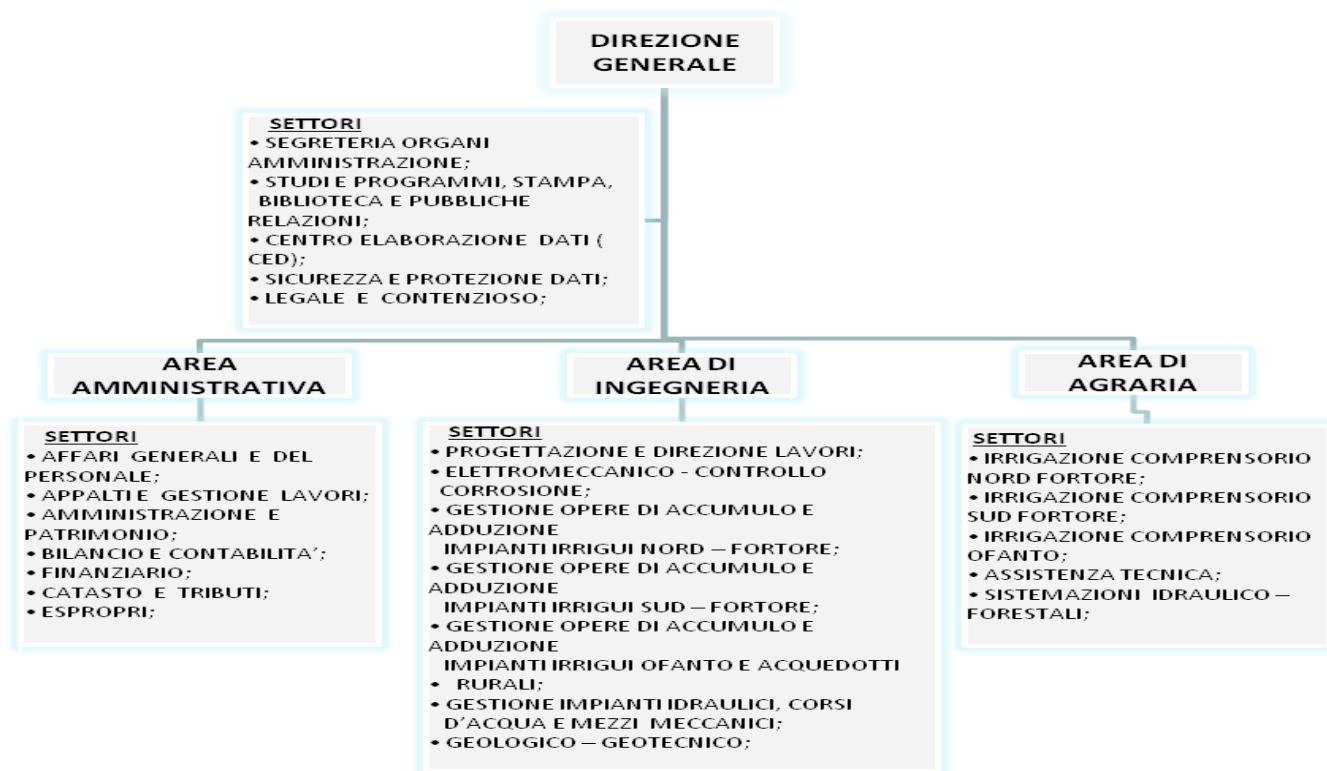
DIREZIONE GENERALE

SETTORI
• SEGRETERIA ORGANI AMMINISTRAZIONE;
• STUDI E PROGRAMMI, STAMPA, BIBLIOTECA E PUBBLICHE RELAZIONI;
• CENTRO ELABORAZIONE DATI ( CED);
• SICUREZZA E PROTEZIONE DATI;
• LEGALE E CONTENZIOSO;

AREA AMMINISTRATIVA

SETTORI
• AFFARI GENERALI E DEL PERSONALE;
• APPALTI E GESTIONE LAVORI;
• AMMINISTRAZIONE E PATRIMONIO;
• BILANCIO E CONTABILITA';
• FINANZIARIO;
• CATASTO E TRIBUTI;
• ESPROPRI;

AREA DI INGEGNERIA

SETTORI
• PROGETTAZIONE E DIREZIONE LAVORI;
• ELETTROMECCANICO - CONTROLLO CORROSIONE;
• GESTIONE OPERE DI ACCUMULO E ADDUZIONE IMPIANTI IRRIGUI NORD – FORTORE;
• GESTIONE OPERE DI ACCUMULO E ADDUZIONE IMPIANTI IRRIGUI SUD – FORTORE;
• GESTIONE OPERE DI ACCUMULO E ADDUZIONE IMPIANTI IRRIGUI OFANTO E ACQUEDOTTI
• RURALI;
• GESTIONE IMPIANTI IDRAULICI, CORSI D'ACQUA E MEZZI MECCANICI;
• GEOLOGICO – GEOTECNICO;

AREA DI AGRARIA

SETTORI
• IRRIGAZIONE COMPRENSORIO NORD FORTORE;
• IRRIGAZIONE COMPRENSORIO SUD FORTORE;
• IRRIGAZIONE COMPRENSORIO OFANTO;
• ASSISTENZA TECNICA;
• SISTEMAZIONI IDRAULICO – FORESTALI;